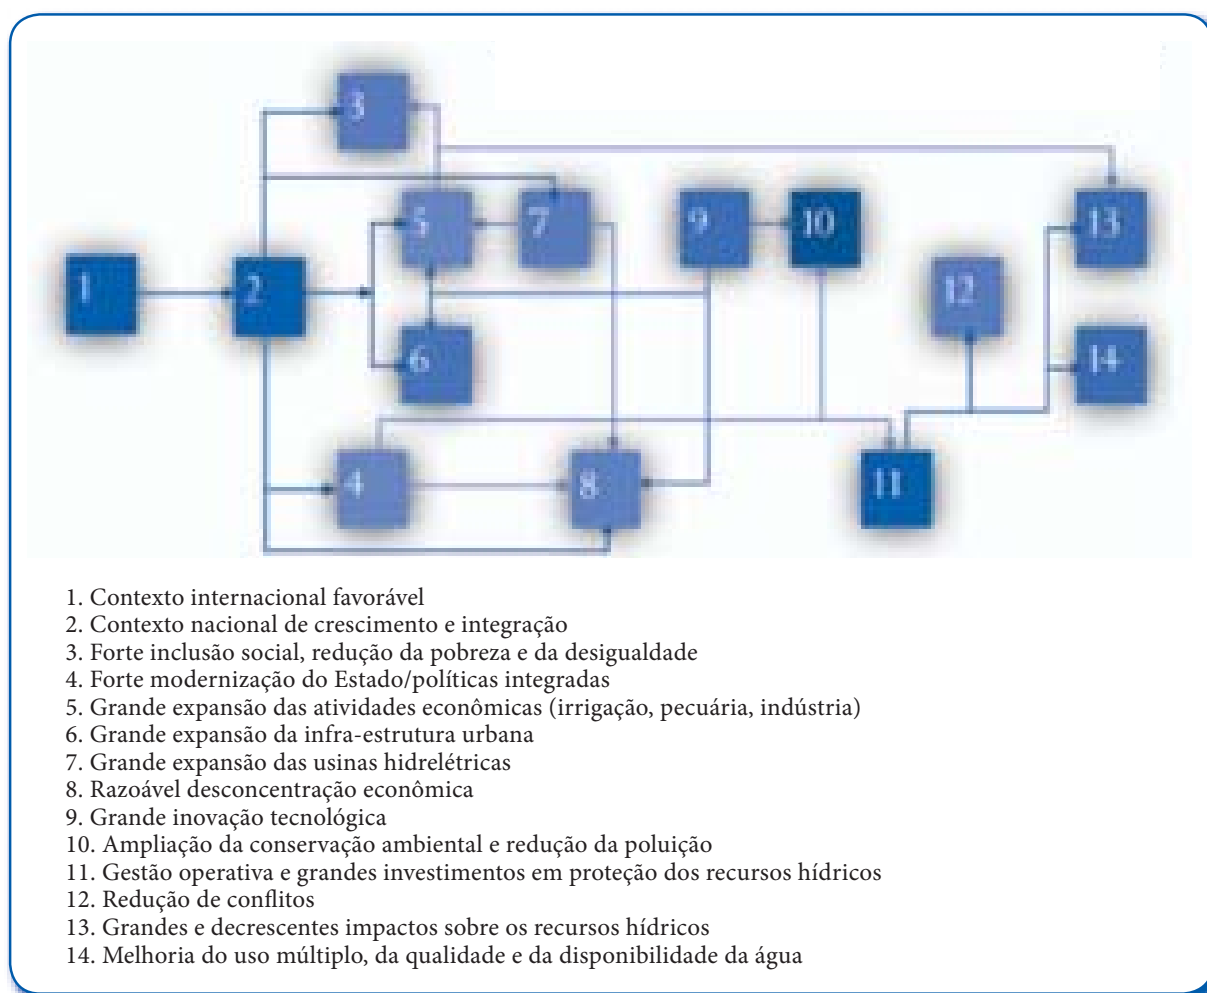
3

5

7

9

10

13

1

2

12

6

14

4

8

11

1. Contexto internacional favorável
2. Contexto nacional de crescimento e integração
3. Forte inclusão social, redução da pobreza e da desigualdade
4. Forte modernização do Estado/políticas integradas
5. Grande expansão das atividades econômicas (irrigação, pecuária, indústria)
6. Grande expansão da infra-estrutura urbana
7. Grande expansão das usinas hidrelétricas
8. Razoável desconcentração econômica
9. Grande inovação tecnológica
10. Ampliação da conservação ambiental e redução da poluição
11. Gestão operativa e grandes investimentos em proteção dos recursos hídricos
12. Redução de conflitos
13. Grandes e decrescentes impactos sobre os recursos hídricos
14. Melhoria do uso múltiplo, da qualidade e da disponibilidade da água